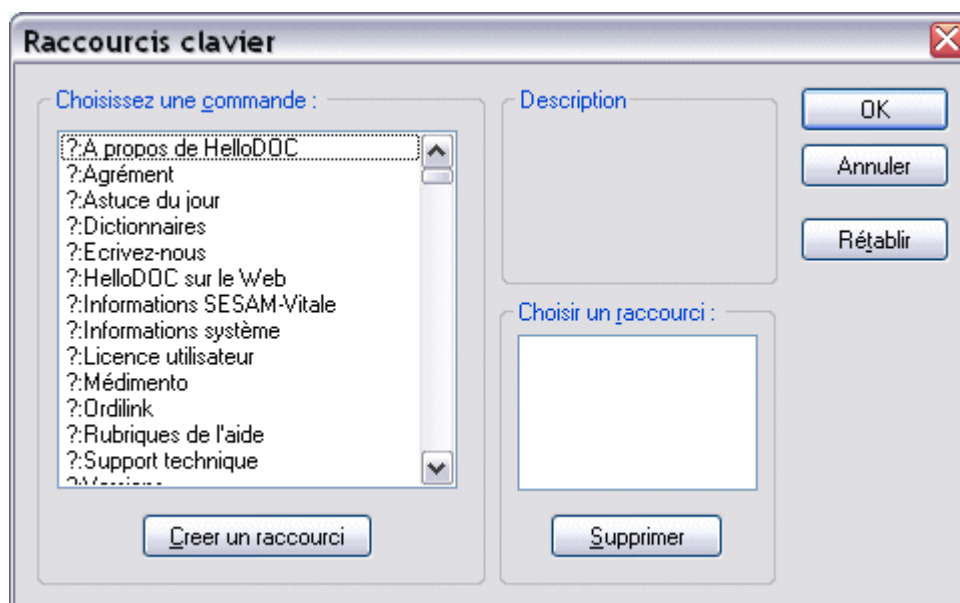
Raccourcis clavier

Choisissez une commande :

?:A propos de HelloDOC
?:Agrément
?:Astuce du jour
?:Dictionnaires
?:Ecrivez-nous
?:HelloDOC sur le Web
?:Informations SESAM-Vitale
?:Informations système
?:Licence utilisateur
?:Médimento
?:Ordilink
?:Rubriques de l'aide
?:Support technique
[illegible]

Creer un raccourci

Description

Choisir un raccourci :

Supprimer

OK

Annuler

Rétablir